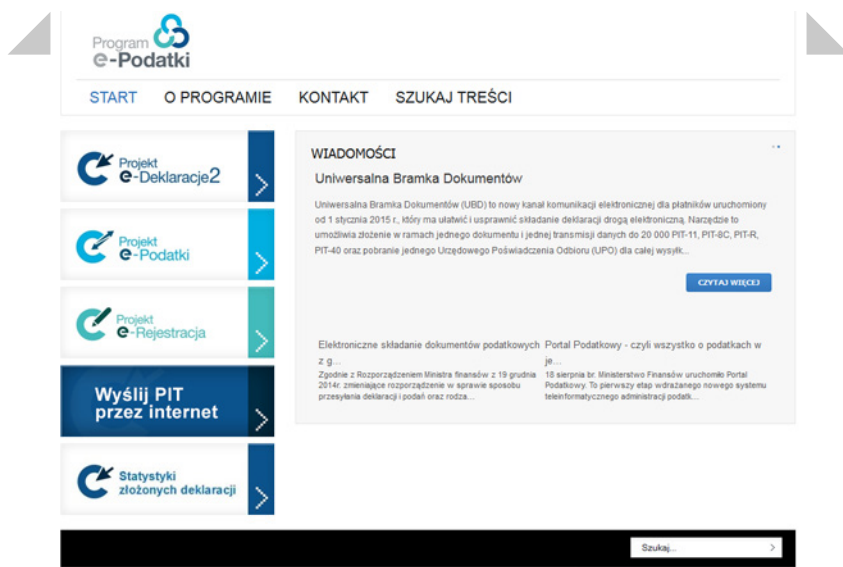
Program
e-Podatki

START O PROGRAMIE KONTAKT SZUKAJ TREŚCI

Projekt
e-Deklaracje2

Projekt
e-Podatki

Projekt
e-Rejestracja

Wyślij PIT
przez internet

Statystyki
złożonych deklaracji

WIADOMOŚCI

Uniwersalna Bramka Dokumentów

Uniwersalna Bramka Dokumentów (UBD) to nowy kanał komunikacji elektronicznej dla płatników uruchomiony od 1 stycznia 2015 r., który ma ułatwić i usprawnić składanie deklaracji drogą elektroniczną. Narzędzie to umożliwia złożenie w ramach jednego dokumentu i jednej transmisji danych do 20 000 PIT-11, PIT-8C, PIT-R, PIT-40 oraz pobranie jednego Urzędowego Poświadczenia Odbioru (UPO) dla całej wysyłk...

CZYTAJ WIĘCEJ

Elektroniczne składanie dokumentów podatkowych z g...

Zgodnie z Rozporządzeniem Ministra finansów z 19 grudnia 2014r. zmieniające rozporządzenie w sprawie sposobu przesyłania deklaracji i podań oraz rodza...

Portal Podatkowy - czyli wszystko o podatkach w je...

18 sierpnia br. Ministerstwo Finansów uruchomiło Portal Podatkowy. To pierwszy etap wdrażanego nowego systemu teleinformatycznego administracji podatk...

Szukaj...